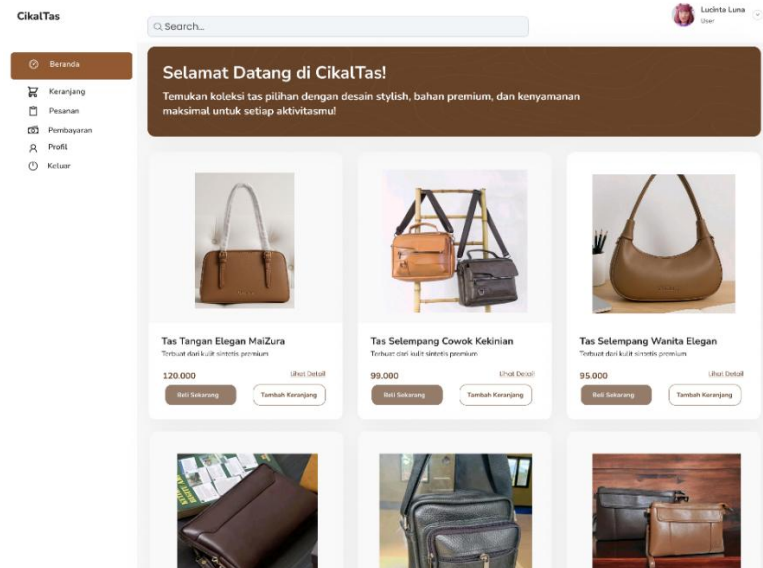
CikalTas

Search...

Lucinta Luna
User

Beranda
Keranjang
Pesanan
Pembayaran
Profil
Keluar

Selamat Datang di CikalTas!

Temukan koleksi tas pilihan dengan desain stylish, bahan premium, dan kenyamanan maksimal untuk setiap aktivitasmu!

Tas Tangan Elegan MaiZura
Terbuat dari kulit sintetis premium
120.000
Lihat Detail
Beli Sekarang
Tambah Keranjang

Tas Selempang Cowok Kekinian
Terbuat dari kulit sintetis premium
99.000
Lihat Detail
Beli Sekarang
Tambah Keranjang

Tas Selempang Wanita Elegan
Terbuat dari kulit sintetis premium
95.000
Lihat Detail
Beli Sekarang
Tambah Keranjang